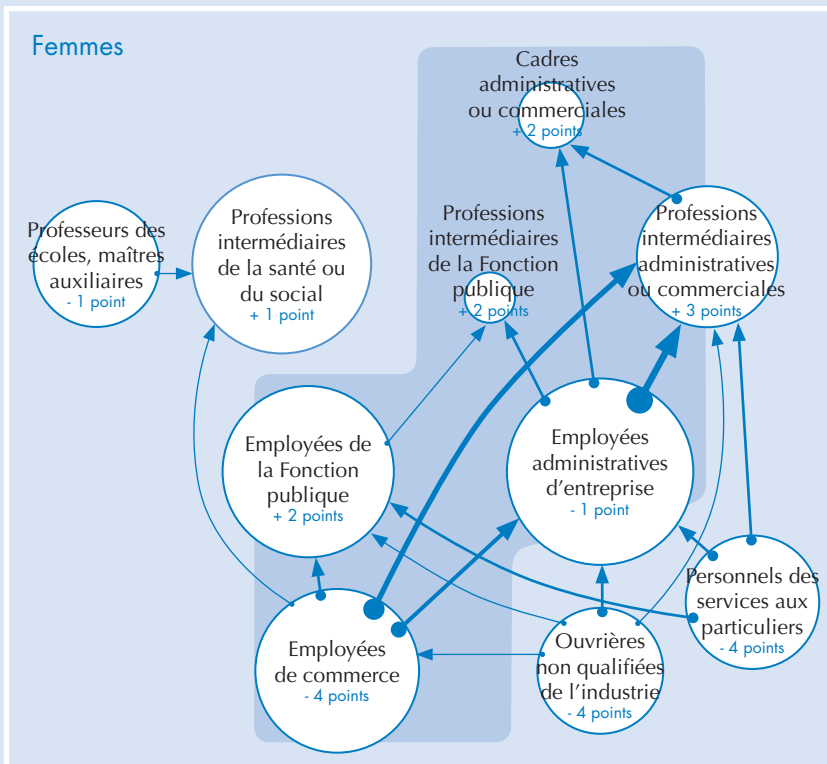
Femmes

Cadres administratives ou commerciales
+ 2 points

Professeurs des écoles, maîtres auxiliaires
- 1 point

Professions intermédiaires de la santé ou du social
+ 1 point

Professions intermédiaires de la Fonction publique
+ 2 points

Professions intermédiaires administratives ou commerciales
+ 3 points

Employées de la Fonction publique
+ 2 points

Employées administratives d'entreprise
- 1 point

Personnels des services aux particuliers
- 4 points

Employées de commerce
- 4 points

Ouvrières non qualifiées de l'industrie
- 4 points